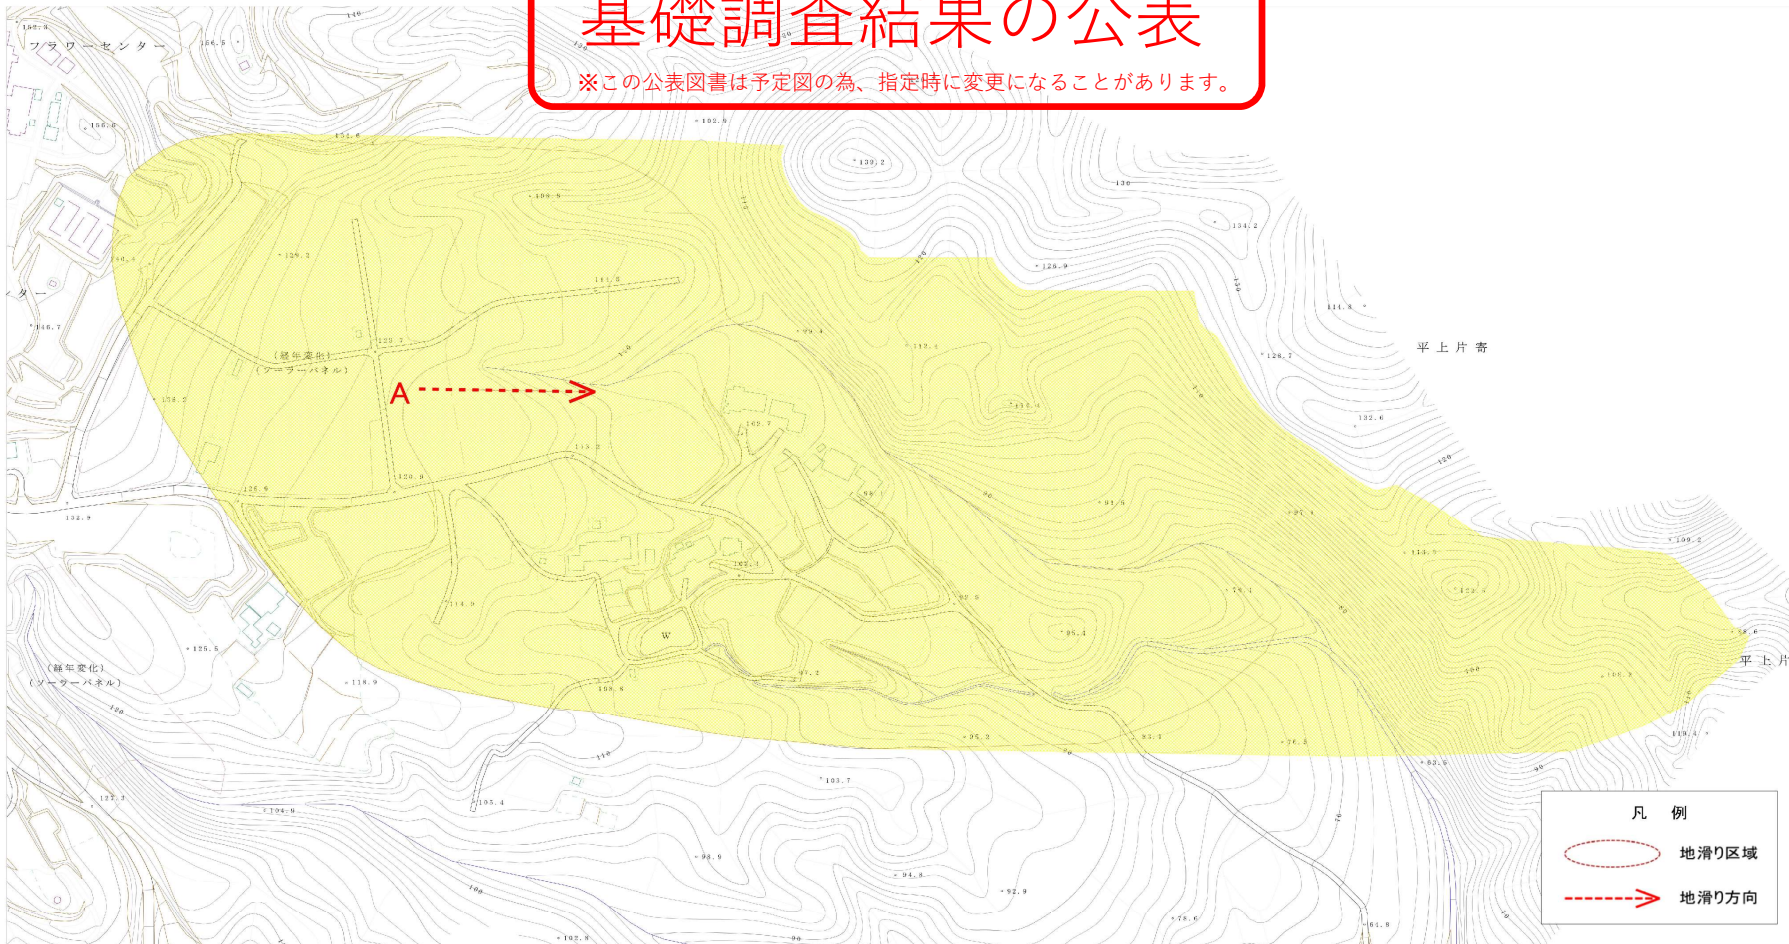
基礎調査結果の公表
※この公表図書は予定図の為、指定時に変更になることがあります。

フラワーセンター
156.5
156.6
140.4
152.6
102.8
139.2
130
134.2
126.9
114.8
平上片寄
128.7
132.6
129.2
141.8
129.7
(経年変化)
(ソーラーパネル)
A
112.4
109.7
113.2
125.9
120.9
132.9
94.5
97.4
114.9
122.4
95.4
109.2
125.5
(経年変化)
(ソーラーパネル)
118.9
103.8
97.2
95.3
85.2
76.5
83.6
平上片
119.4
122.3
104.9
105.4
103.7
94.9
94.8
92.9
78.6
64.8
102.8

凡 例
地滑り区域
地滑り方向